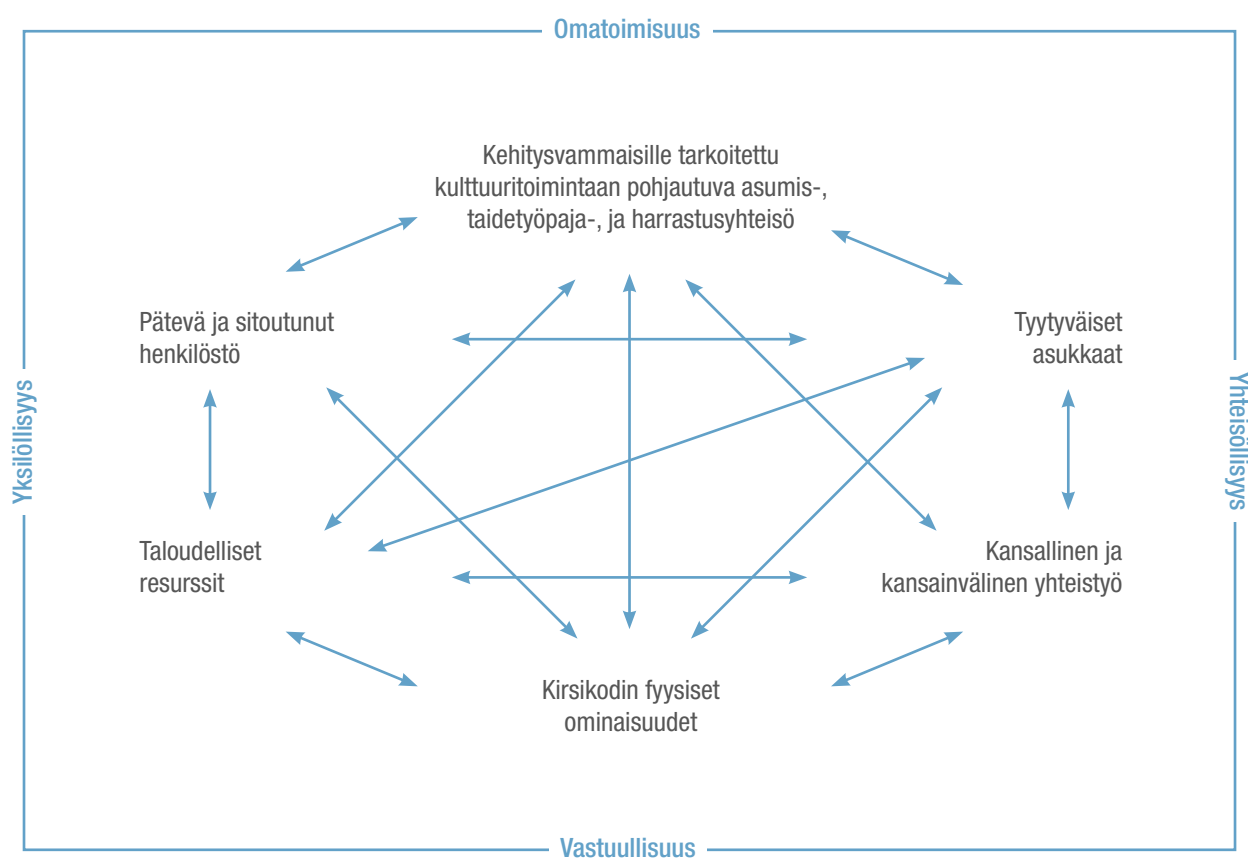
Omatoimisuus

Yksilöllisyys

Yhteisöllisyys

Kehitysvammaisille tarkoitettu kulttuuritoimintaan pohjautuva asumis-, taidetyöpaja-, ja harrastusyhteisö

Pätevä ja sitoutunut henkilöstö

Tyytyväiset asukkaat

Taloudelliset resurssit

Kansallinen ja kansainvälinen yhteistyö

Kirsikodin fyysiset ominaisuudet

Vastuullisuus